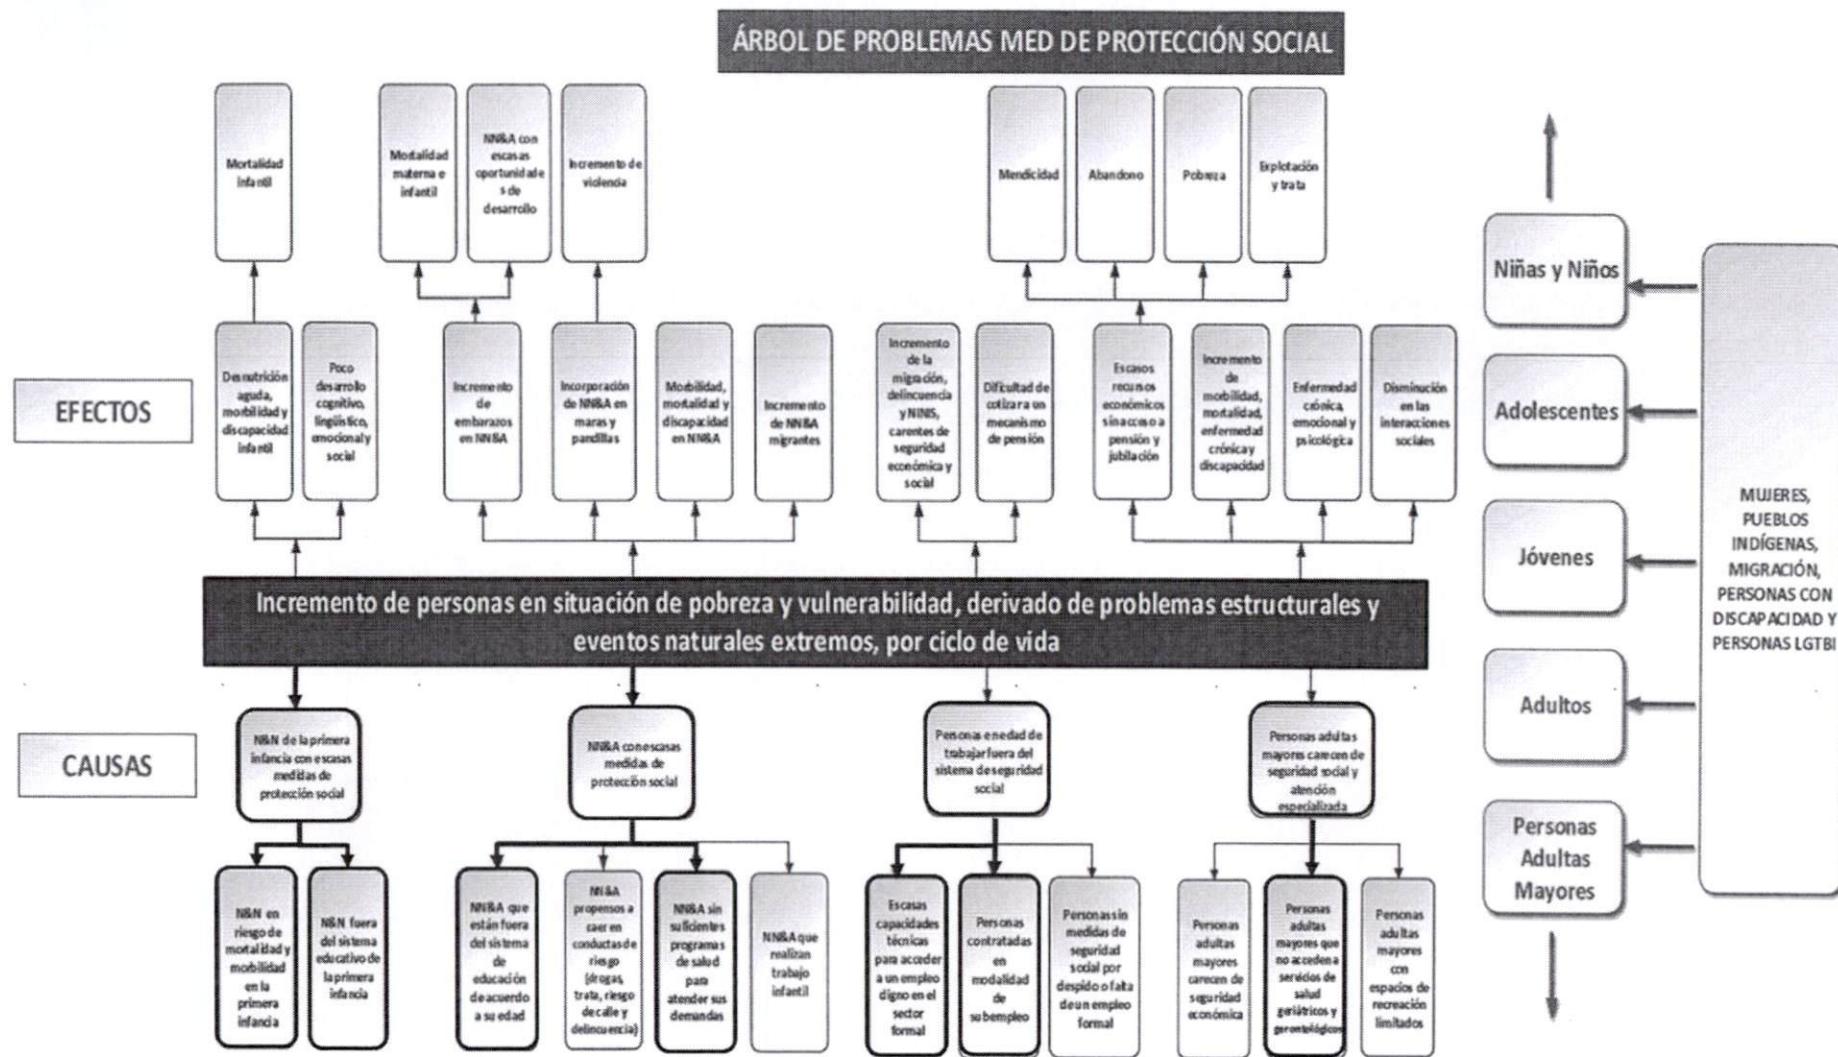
ÁRBOL DE PROBLEMAS MED DE PROTECCIÓN SOCIAL

Mortalidad infantil

Mortalidad materna e infantil

NN&A con escasas oportunidades de desarrollo

Incremento de violencia

Mendicidad

Abandono

Pobreza

Explotación y trata

EFECTOS

Desnutrición aguda, morbilidad y discapacidad infantil

Poco desarrollo cognitivo, lingüístico, emocional y social

Incremento de embarazos en NN&A

Incorporación de NN&A en maras y pandillas

Morbilidad, mortalidad y discapacidad en NN&A

Incremento de NN&A migrantes

Incremento de la migración, delincuencia y NINIS, carentes de seguridad económica y social

Dificultad de cotizar a un mecanismo de pensión

Escasos recursos económicos sin acceso a pensión y jubilación

Incremento de morbilidad, mortalidad, enfermedad crónica y discapacidad

Enfermedad crónica, emocional y psicológica

Disminución en las interacciones sociales

Incremento de personas en situación de pobreza y vulnerabilidad, derivado de problemas estructurales y eventos naturales extremos, por ciclo de vida

CAUSAS

N&N de la primera infancia con escasas medidas de protección social

NN&A con escasas medidas de protección social

Personas en edad de trabajar fuera del sistema de seguridad social

Personas adultas mayores carecen de seguridad social y atención especializada

N&N en riesgo de mortalidad y morbilidad en la primera infancia

N&N fuera del sistema educativo de la primera infancia

NN&A que están fuera del sistema de educación de acuerdo a su edad

NN&A propensos a caer en conductas de riesgo (drogas, trata, riesgo de calle y delincuencia)

NN&A sin suficientes programas de salud para atender sus demandas

NN&A que realizan trabajo infantil

Escasas capacidades técnicas para acceder a un empleo digno en el sector formal

Personas contratadas en modalidad de subempleo

Personas sin medidas de seguridad social por despido o falta de un empleo formal

Personas adultas mayores carecen de seguridad económica

Personas adultas mayores que no acceden a servicios de salud geriátricos y gerontológicos

Personas adultas mayores con espacios de recreación limitados

Niñas y Niños

Adolescentes

Jóvenes

Adultos

Personas Adultas Mayores

MUJERES, PUEBLOS INDÍGENAS, MIGRACIÓN, PERSONAS CON DISCAPACIDAD Y PERSONAS LGTBI